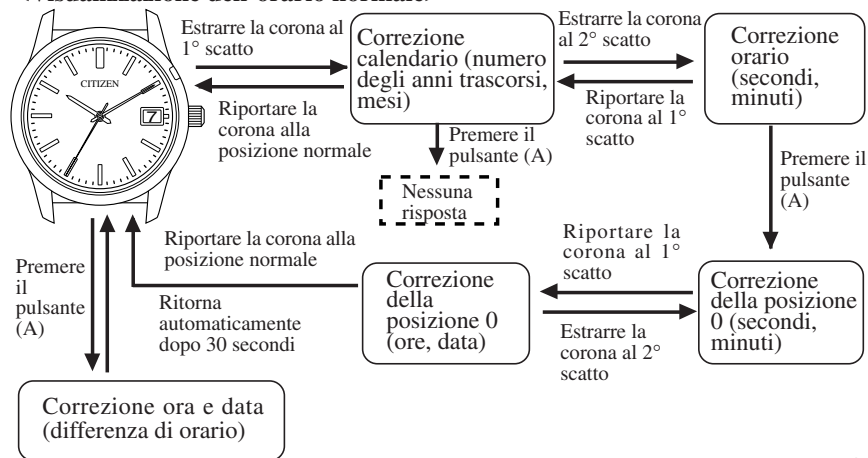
Visualizzazione dell'orario normale:

CITIZEN

7

Estrarre la corona al 1° scatto

Riportare la corona alla posizione normale

Correzione calendario (numero degli anni trascorsi, mesi)

Premere il pulsante (A)

Nessuna risposta

Estrarre la corona al 2° scatto

Riportare la corona al 1° scatto

Correzione orario (secondi, minuti)

Premere il pulsante (A)

Riportare la corona alla posizione normale

Premere il pulsante (A)

Ritorna automaticamente dopo 30 secondi

Correzione della posizione 0 (ore, data)

Riportare la corona al 1° scatto

Estrarre la corona al 2° scatto

Correzione della posizione 0 (secondi, minuti)

Correzione ora e data (differenza di orario)